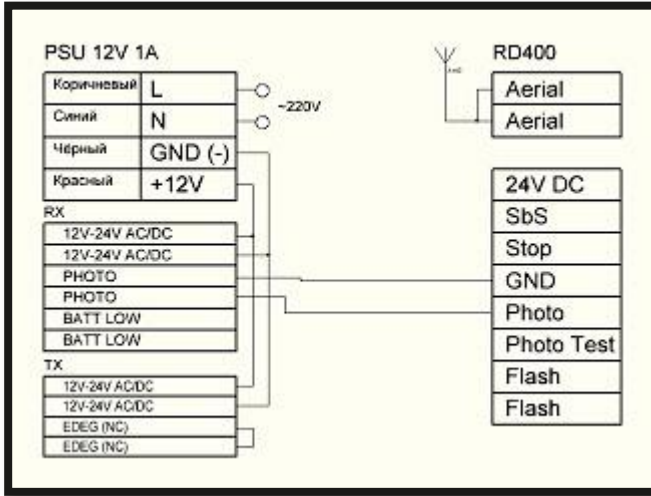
PSU 12V 1A

| Коричневый | L |
|---|---|
| Синий | N |
| Чёрный | GND (-) |
| Красный | +12V |

~220V

RX

| 12V-24V AC/DC |
|---|
| 12V-24V AC/DC |
| PHOTO |
| PHOTO |
| BATT LOW |
| BATT LOW |

TX

| 12V-24V AC/DC |
|---|
| 12V-24V AC/DC |
| EDEG (NC) |
| EDEG (NC) |

RD400

| Aerial |
|---|
| Aerial |

| 24V DC |
|---|
| SbS |
| Stop |
| GND |
| Photo |
| Photo Test |
| Flash |
| Flash |